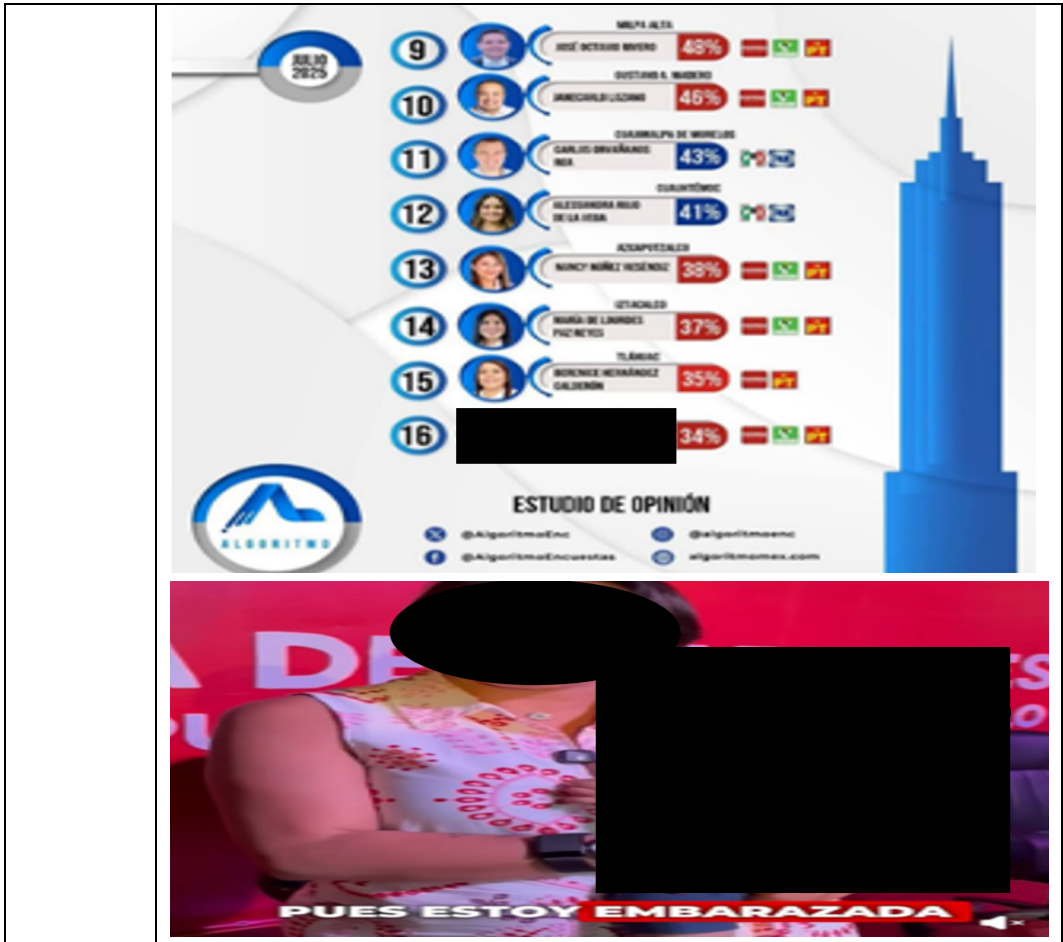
JULIO 2025

9 MILPA ALTA JOSÉ OCTAVIO RIVERO 48%

10 GUSTAVO A. MADERO JANECARLO LOZANO 46%

11 CUAJIMALPA DE MORELOS CARLOS ORVAÑANOS REA 43%

12 CUAUHTÉMOC ALESSANDRA ROJO DE LA VEGA 41%

13 AZCAPOTZALCO NANCY NÚÑEZ RESÉNDIZ 38%

14 IZTACALCO MARÍA DE LOURDES PAZ REYES 37%

15 TLÁHUAC BERENICE HERNÁNDEZ CALDERÓN 35%

16 34%

ALGORITMO

ESTUDIO DE OPINIÓN

@AlgoritmoEnc
@algoritmoenc
@AlgoritmoEncuestas
algoritmomex.com

PUES ESTOY EMBARAZADA